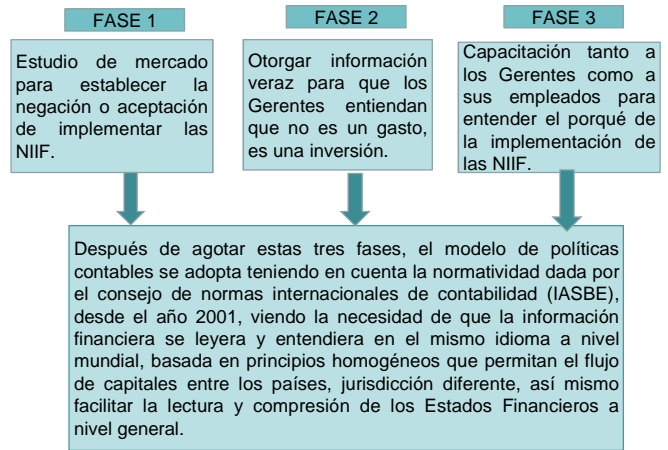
FASE 1

Estudio de mercado para establecer la negación o aceptación de implementar las NIIF.

FASE 2

Otorgar información veraz para que los Gerentes entiendan que no es un gasto, es una inversión.

FASE 3

Capacitación tanto a los Gerentes como a sus empleados para entender el porqué de la implementación de las NIIF.

Después de agotar estas tres fases, el modelo de políticas contables se adopta teniendo en cuenta la normatividad dada por el consejo de normas internacionales de contabilidad (IASBE), desde el año 2001, viendo la necesidad de que la información financiera se leyera y entendiera en el mismo idioma a nivel mundial, basada en principios homogéneos que permitan el flujo de capitales entre los países, jurisdicción diferente, así mismo facilitar la lectura y compresión de los Estados Financieros a nivel general.